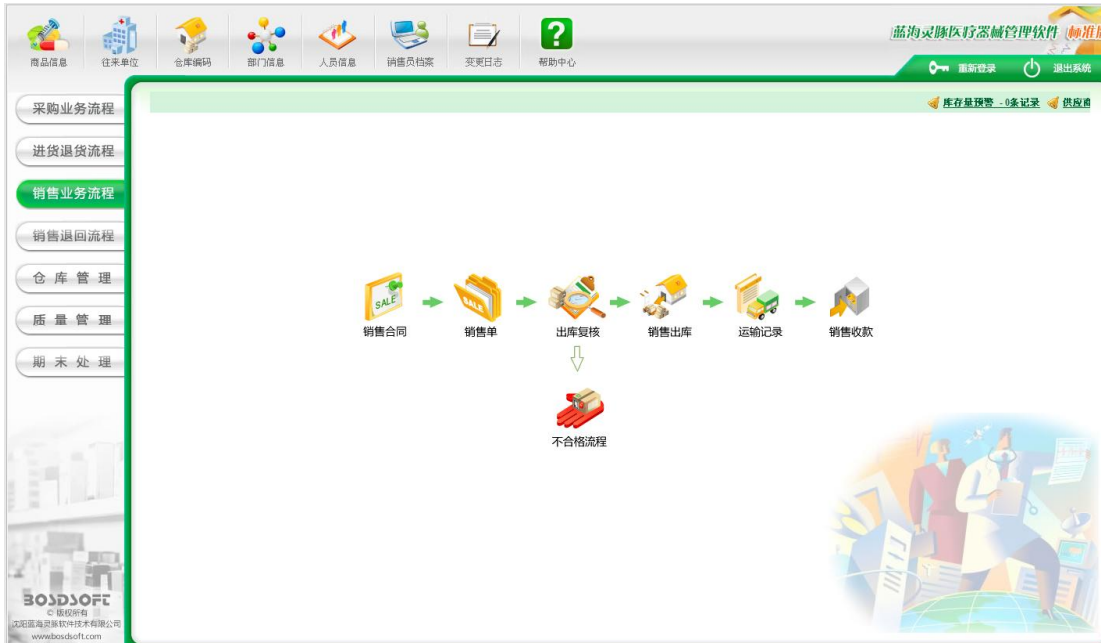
商品信息 往来单位 仓库编码 部门信息 人员信息 销售员档案 变更日志 帮助中心

蓝海灵豚医疗器械管理软件 标准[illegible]

重新登录 退出系统

采购业务流程
进货退货流程
销售业务流程
销售退回流程
仓 库 管 理
质 量 管 理
期 末 处 理

库存量预警 - 0条记录 供应商

SALE
销售合同
SALE
销售单
出库复核
销售出库
运输记录
销售收款
不合格流程

BOSDSOFT
© 版权所有
沈阳蓝海灵豚软件技术有限公司
www.bosdsoft.com